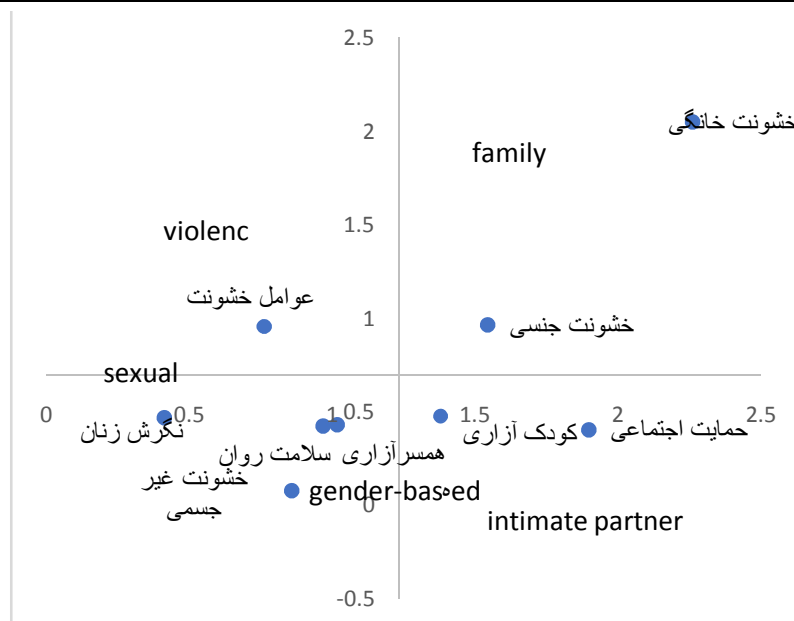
2.5

2

1.5

1

0.5

0

-0.5

0

0.5

1

1.5

2

2.5

خشونت خانگی

family

violenc

عوامل خشونت

خشونت جنسی

sexual

نگرش زنان

همسرآزاری سلامت روان

کودک آزاری

حمایت اجتماعی

خشونت غیر جسمی

gender-based

intimate partner